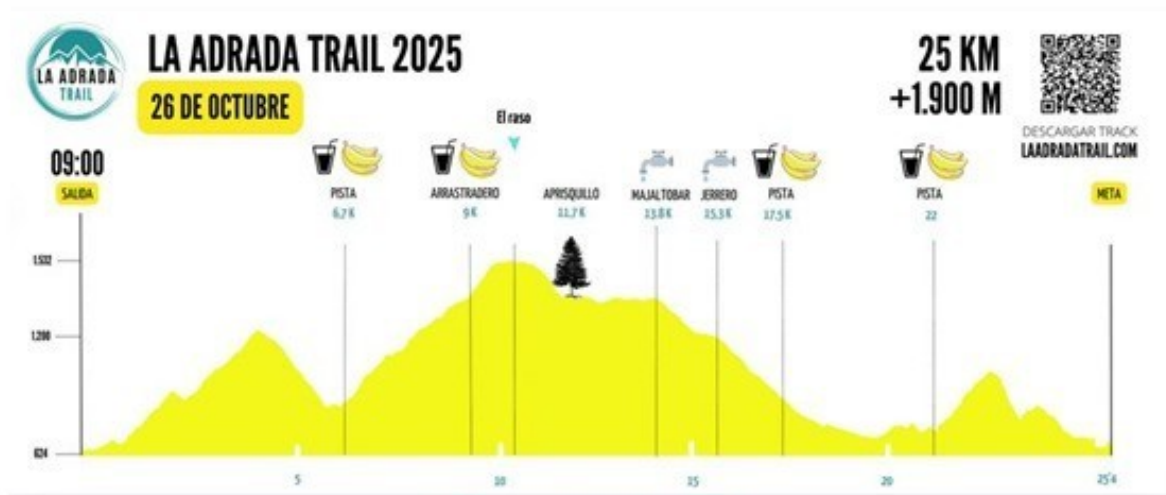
LA ADRADA TRAIL

LA ADRADA TRAIL 2025

26 DE OCTUBRE

25 KM
+1.900 M

DESCARGAR TRACK
LAADRADATRAIL.COM

09:00
SALIDA

El raso

PISTA
6,7 K

ARRASTRADERO
9 K

APRISQUILLO
11,7 K

MAJALTOBAR
13,8 K

JERRERO
15,3 K

PISTA
17,5 K

PISTA
22

META

1.532

1.200

824

5

10

15

20

25'4